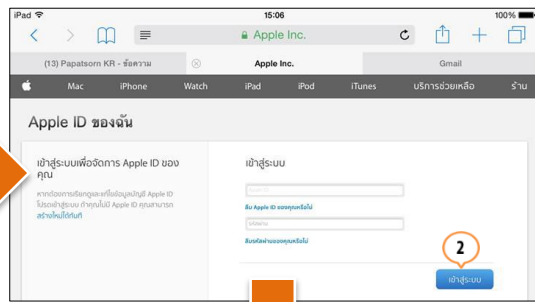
iPad 15:06 100%

Apple Inc.

(13) Papatsorn KR - ข้อความ

Apple Inc.

Gmail

Mac iPhone Watch iPad iPod iTunes บริการช่วยเหลือ ร้าน

Apple ID ของฉัน

เข้าสู่ระบบเพื่อจัดการ Apple ID ของคุณ

หากต้องการเรียกดูและแก้ไขข้อมูลบัญชี Apple ID โปรดเข้าสู่ระบบ ถ้าคุณไม่มี Apple ID คุณสามารถ สร้างใหม่ได้ทันที

เข้าสู่ระบบ

Apple ID

ลืม Apple ID ของคุณหรือไม่

รหัสผ่าน

ลืมรหัสผ่านของคุณหรือไม่

2

เข้าสู่ระบบ